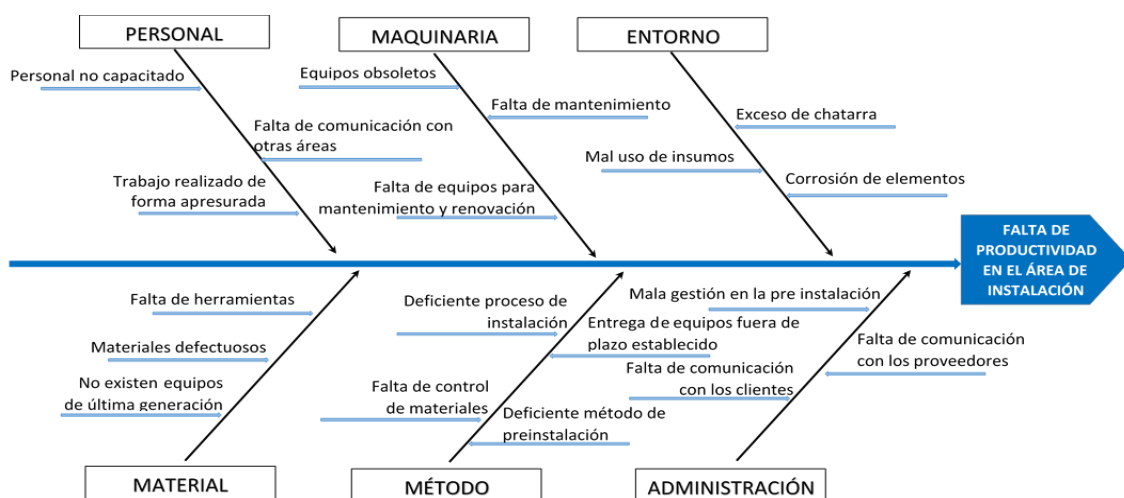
PERSONAL

Personal no capacitado

Falta de comunicación con otras áreas

Trabajo realizado de forma apresurada

MAQUINARIA

Equipos obsoletos

Falta de mantenimiento

Mal uso de insumos

Falta de equipos para mantenimiento y renovación

ENTORNO

Exceso de chatarra

Corrosión de elementos

FALTA DE PRODUCTIVIDAD EN EL ÁREA DE INSTALACIÓN

Falta de herramientas

Materiales defectuosos

No existen equipos de última generación

MATERIAL

Deficiente proceso de instalación

Entrega de equipos fuera de plazo establecido

Falta de control de materiales

Deficiente método de preinstalación

MÉTODO

Mala gestión en la pre instalación

Falta de comunicación con los proveedores

Falta de comunicación con los clientes

ADMINISTRACIÓN